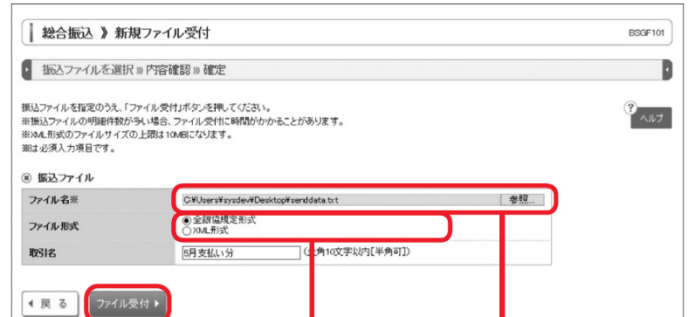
総合振込 》 新規ファイル受付

BSGF101

振込ファイルを選択 » 内容確認 » 確定

振込ファイルを指定のうえ、「ファイル受付」ボタンを押してください。
※振込ファイルの明細件数が多い場合、ファイル受付に時間がかかることがあります。
※XML形式のファイルサイズの上限は10MBになります。
※は必須入力項目です。

ヘルプ

振込ファイル

| ファイル名※ | C:¥Users¥sysdev¥Desktop¥senddata.txt 参照... |
|---|---|
| ファイル形式 | 全銀協規定形式 XML形式 |
| 取引名 | 8月支払い分 (全角10文字以内[半角可]) |

戻る

ファイル受付